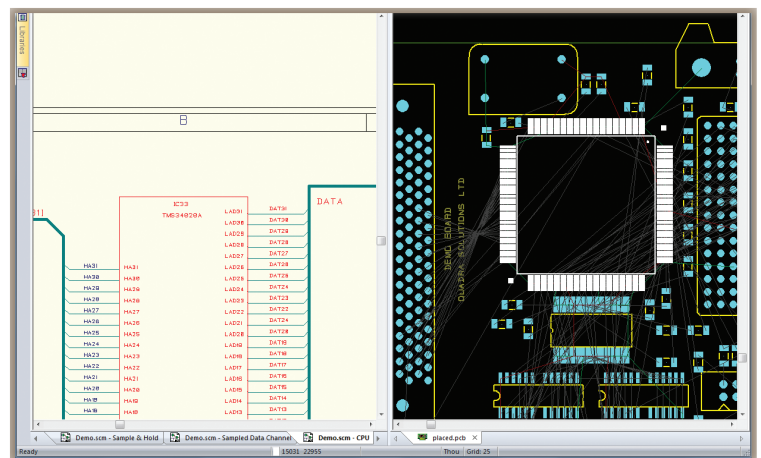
Libraries

B

31]

IC33
TMS34020A

DATA

HA31
HA30
HA29
HA28
HA27
HA26
HA25
HA24
HA23
HA22
HA21
HA20
HA19
HA18

HA31
HA30
HA29
HA28
HA27
HA26
HA25
HA24
HA23
HA22
HA21
HA20
HA19
HA18

LAD31
LAD30
LAD29
LAD28
LAD27
LAD26
LAD25
LAD24
LAD23
LAD22
LAD21
LAD20
LAD19
LAD18
LAD17
LAD16
LAD15
LAD14
LAD13

DAT31
DAT30
DAT29
DAT28
DAT27
DAT26
DAT25
DAT24
DAT23
DAT22
DAT21
DAT20
DAT19
DAT18
DAT17
DAT16
DAT15
DAT14
DAT13

DEMO BOARD
QUADRA SOLUTIONS LTD

Demo.scm - Sample & Hold
Demo.scm - Sampled Data Channel
Demo.scm - CPU
placed.pcb

Ready
15031 22955
Thou
Grid: 25